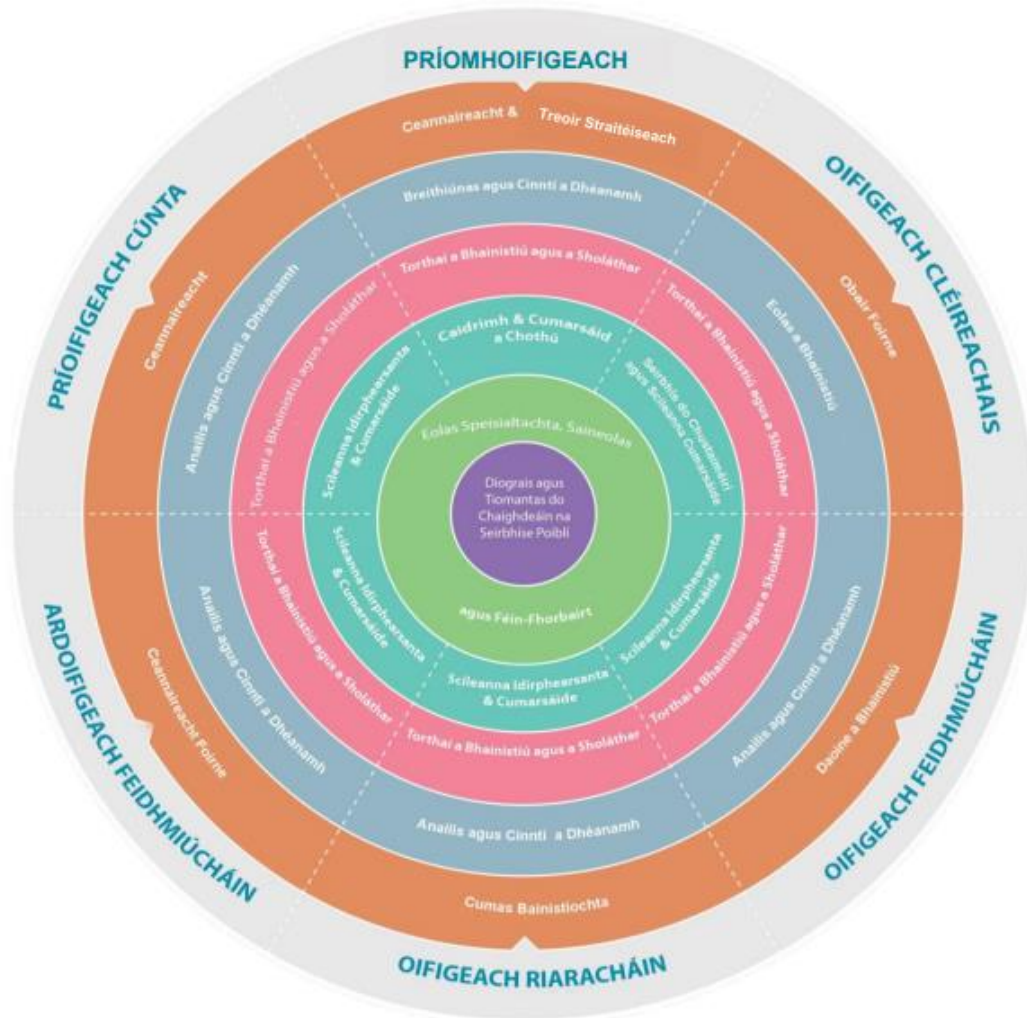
PRÍOMHOIFIGEACH

OIFIGEACH CLÉIREACHAIS

OIFIGEACH FEIDHMIÚCHÁIN

OIFIGEACH RIARACHÁIN

ARDOIFIGEACH FEIDHMIÚCHÁIN

PRÍOIFIGEACH CÚNTA

Ceannaireacht & Treoir Straitéiseach

Obair Foirne

Daoine a Bhainistiú

Cumas Bainistíochta

Ceannaireacht Foirne

Ceannaireacht

Breithiúnas agus Cinntí a Dhéanamh

Eolas a Bhainistiú

Anailís agus Cinntí a Dhéanamh

Anailís agus Cinntí a Dhéanamh

Anailís agus Cinntí a Dhéanamh

Anailís agus Cinntí a Dhéanamh

Torthaí a Bhainistiú agus a Sholáthar

Torthaí a Bhainistiú agus a Sholáthar

Torthaí a Bhainistiú agus a Sholáthar

Torthaí a Bhainistiú agus a Sholáthar

Torthaí a Bhainistiú agus a Sholáthar

Torthaí a Bhainistiú agus a Sholáthar

Caidrimh & Cumarsáid a Chothú

Seirbhís do Chustaiméirí agus Scileanna Cumarsáide

Scileanna Idirphearsanta & Cumarsáide

Scileanna Idirphearsanta & Cumarsáide

Scileanna Idirphearsanta & Cumarsáide

Scileanna Idirphearsanta & Cumarsáide

Eolas Speisialtachta, Saineolas agus Féin-Fhorbairt

Diograis agus Tiomantas do Chaighdeáin na Seirbhíse Poiblí